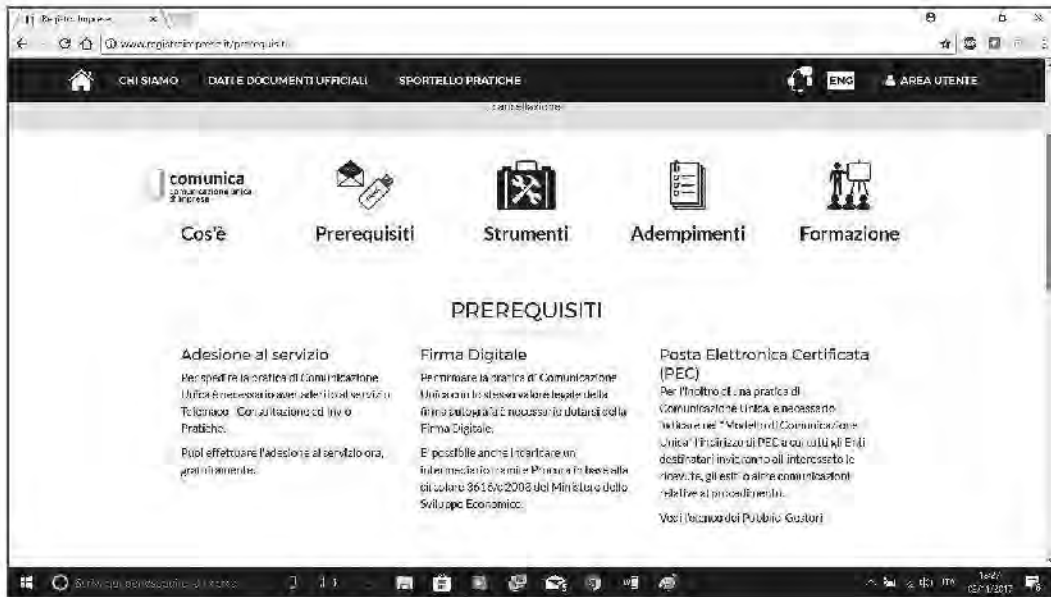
Registro Imprese
www.registroimprese.it/prerequisiti

CHI SIAMO DATI E DOCUMENTI UFFICIALI SPORTELLO PRATICHE ENG AREA UTENTE

comunica
comunicazione unica d'impresa

Cos'è Prerequisiti Strumenti Adempimenti Formazione

PREREQUISITI

Adesione al servizio
Per spedire la pratica di Comunicazione Unica è necessario aver aderito al servizio Telemaco - Consultazione ed invio Pratiche.

Puoi effettuare l'adesione al servizio ora, gratuitamente.

Firma Digitale
Per firmare la pratica di Comunicazione Unica con lo stesso valore legale della firma autografa è necessario dotarsi della Firma Digitale.

E' possibile anche incaricare un intermediario munito di Procura in base alla circolare 3616/c 2008 del Ministero dello Sviluppo Economico.

Posta Elettronica Certificata (PEC)
Per l'inoltro di una pratica di Comunicazione Unica, è necessario indicare nel "Modello di Comunicazione Unica" l'indirizzo di PEC a cui tutti gli Enti destinatari invieranno all'interessato le ricevute, gli esiti o altre comunicazioni relative al procedimento.

Vedi l'elenco dei Pubblici Gestori

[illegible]